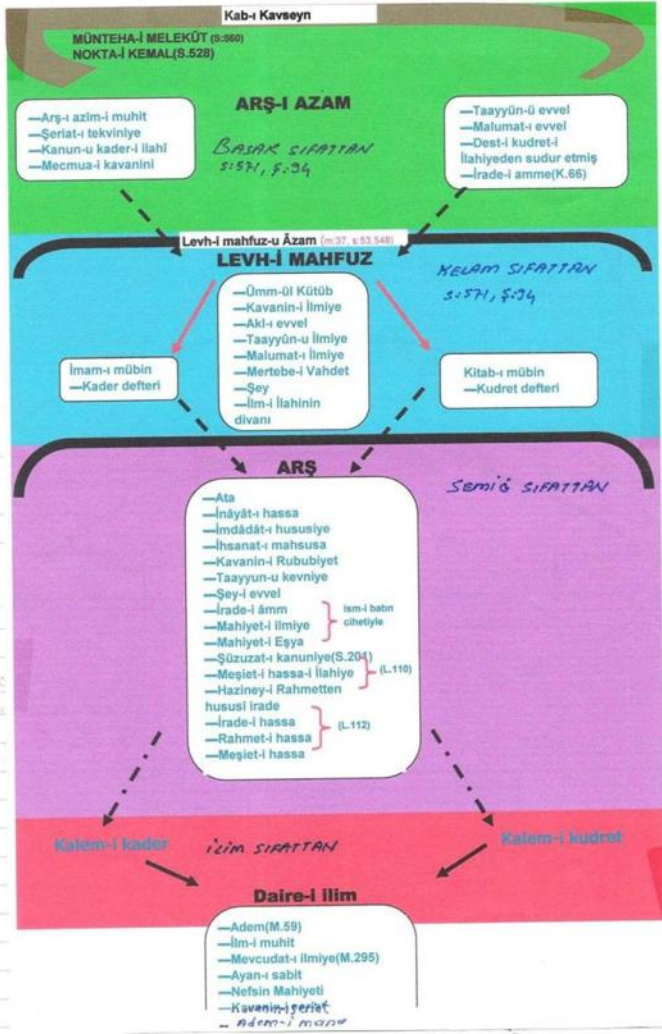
Kab-ı Kavseyn

MÜNTEHA-İ MELEKÛT (S:560)
NOKTA-İ KEMAL(S.528)

ARŞ-I AZAM

—Arş-ı azim-i muhit
—Şeriat-ı tekviniye
—Kanun-u kader-i ilahi
—Mecmua-i kavanini

BASAR SIFATTAN
S:571, Ş:94

—Taayyün-ü evvel
—Malumat-ı evvel
—Dest-i kudret-i İlahiyeden sudur etmiş
—İrade-i amme(K.66)

Levh-i mahfuz-u Âzam (m:37, s:53,548)

LEVH-İ MAHFUZ

KELAM SIFATTAN
S:571, Ş:94

—Ümm-ül Kütüb
—Kavanin-i İlmiye
—Akl-ı evvel
—Taayyün-u İlmiye
—Malumat-ı İlmiye
—Mertebe-i Vahdet
—Şey
—İlm-i İlahinin divanı

İmam-ı mübin
—Kader defteri

Kitab-ı mübin
—Kudret defteri

ARŞ

SEMİ' SIFATTAN

—Ata
—İnâyât-ı hassa
—İmdâdât-ı hususiye
—İhsanat-ı mahsusa
—Kavanin-i Rububiyet
—Taayyun-u kevniye
—Şey-i evvel
—İrade-i âmm
—Mahiyet-i ilmiye
—Mahiyet-i Eşya
İsm-i batın cihetiyle
—Şüzuzat-ı kanuniye(S.204)
—Meşiet-i hassa-i İlahiye
—Haziney-i Rahmetten hususi irade
(L.110)
—İrade-i hassa
—Rahmet-i hassa
—Meşiet-i hassa
(L.112)

Kalem-i kader

İLİM SIFATTAN

Kalem-i kudret

Daire-i ilim

—Adem(M.59)
—İlm-i muhit
—Mevcudat-ı ilmiye(M.295)
—Ayan-ı sabit
—Nefsin Mahiyeti
—Kavanin-i şeriat
—Adem-i mana